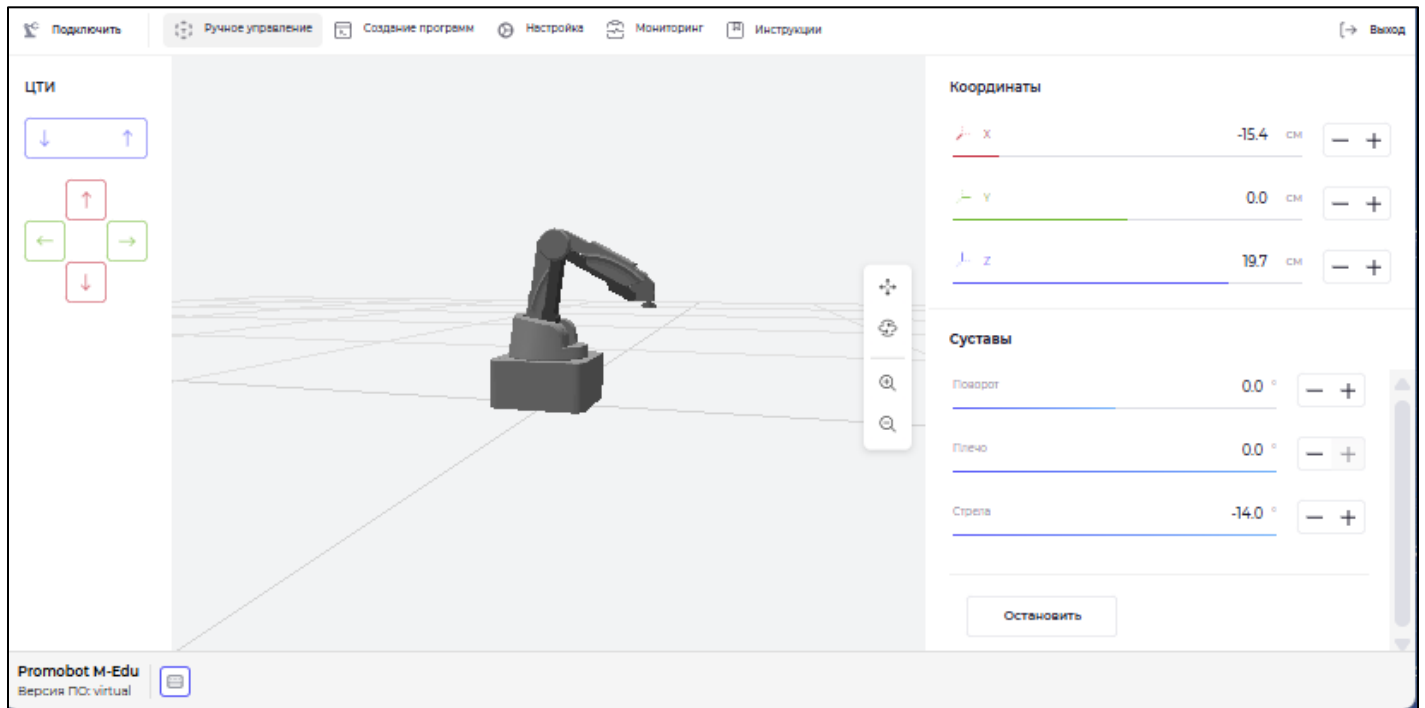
Подключить Ручное управление Создание программ Настройка Мониторинг Инструкции Выход

ЦТИ

↓ ↑

↑
← →
↓

Координаты

X -15.4 см — +

Y 0.0 см — +

Z 19.7 см — +

Суставы

Поворот 0.0 ° — +

Плечо 0.0 ° — +

Стрела -14.0 ° — +

Остановить

Promobot M-Edu
Версия ПО: virtual